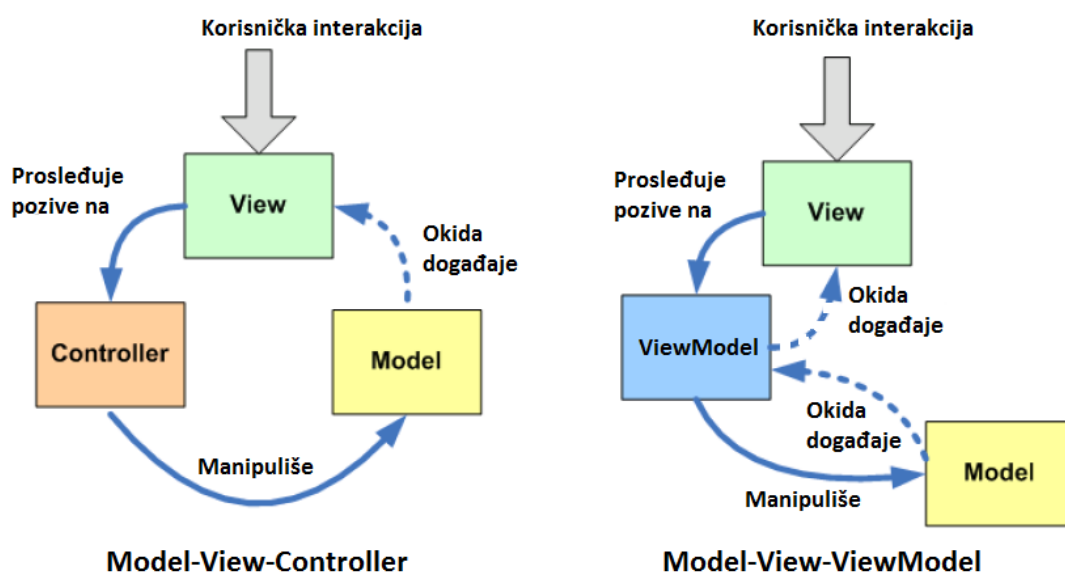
Korisnička interakcija

Prosleđuje pozive na

View

Okida događaje

Controller

Model

Manipuliše

Model-View-Controller

Korisnička interakcija

Prosleđuje pozive na

View

Okida događaje

ViewModel

Okida događaje

Model

Manipuliše

Model-View-ViewModel